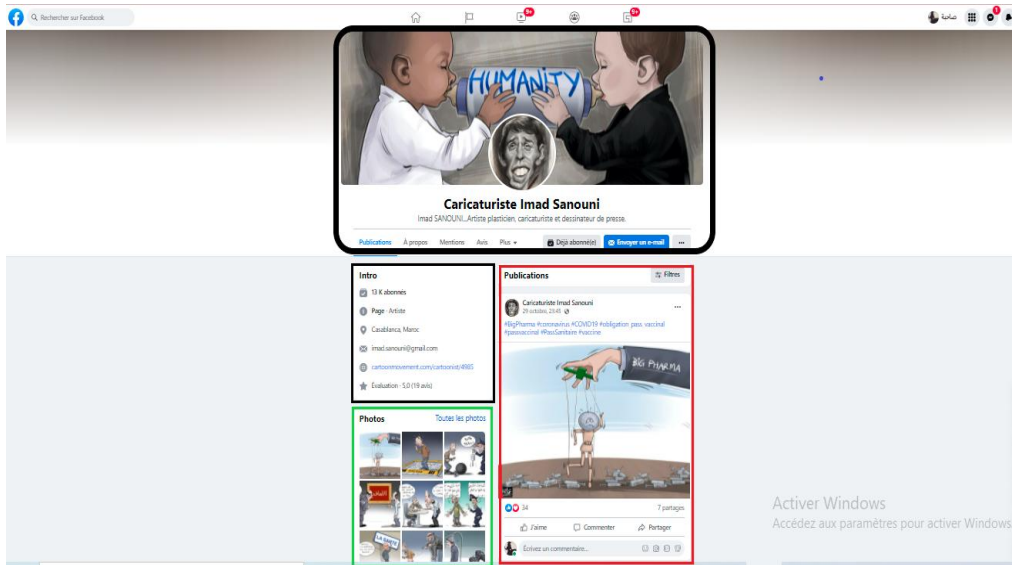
Rechercher sur Facebook

9+

9+

صاحبة

1

HUMANITY

Caricaturiste Imad Sanouni

Imad SANOUNI...Artiste plasticien, caricaturiste et dessinateur de presse.

Publications À propos Mentions Avis Plus ▾

Déjà abonné(e) Envoyer un e-mail ...

Intro

13 K abonnés

Page · Artiste

Casablanca, Maroc

imad.sanouni@gmail.com

cartoonmovement.com/cartoonist/4985

Évaluation · 5,0 (19 avis)

Photos Toutes les photos

Publications Filtres

Caricaturiste Imad Sanouni
29 octobre, 21:45

#BigPharma #coronavirus #COVID19 #obligation pass vaccinal #passvaccinal #PassSanitaire #vaccine

BIG PHARMA

34 7 partages

J'aime Commenter Partager

Écrivez un commentaire...

Activer Windows
Accédez aux paramètres pour activer Windows